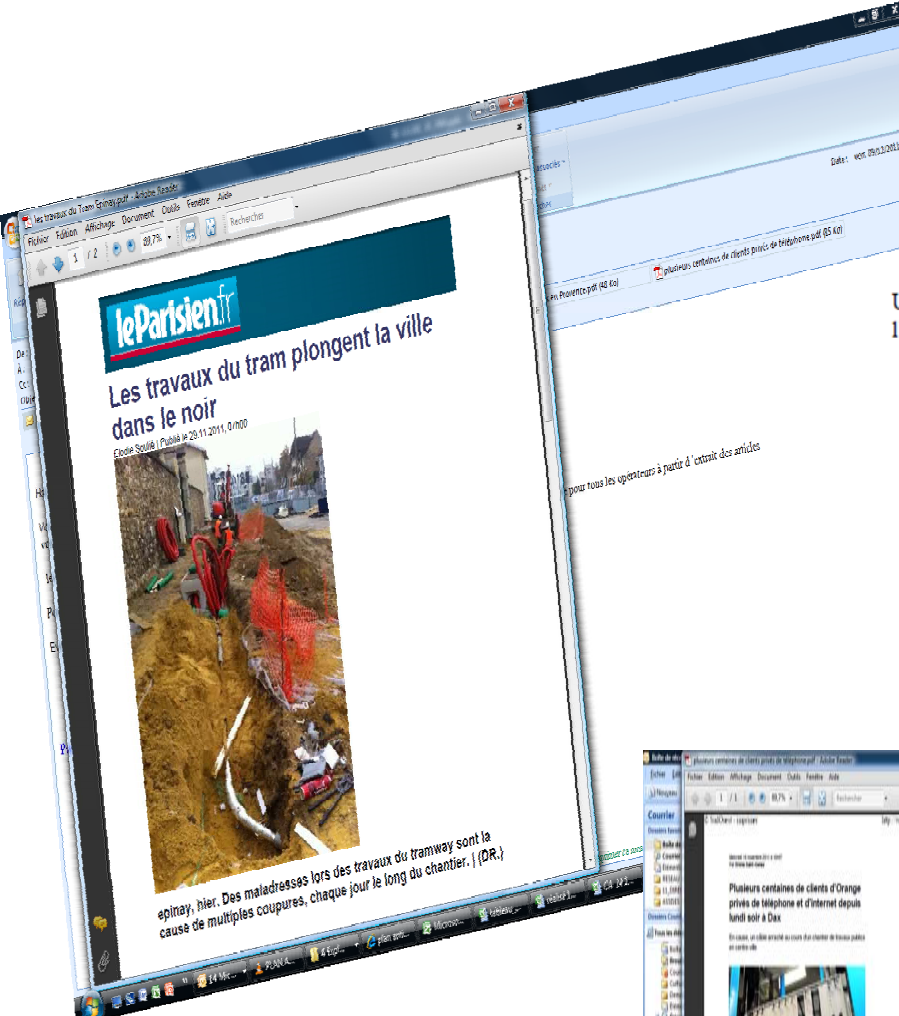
les travaux du Tram Epinay.pdf - Adobe Reader

Fichier Edition Affichage Document Outils Fenêtre Aide

1 / 2 80,7% Rechercher

leParisien.fr

Les travaux du tram plongent la ville dans le noir

Elodie Soulié | Publié le 29.11.2011, 07h00

epinay, hier. Des maladresses lors des travaux du tramway sont la cause de multiples coupures, chaque jour le long du chantier. | (DR.)

Date : ven. 09/12/2011

en Provence.pdf (48 Ko)

plusieurs centaines de clients privés de téléphone.pdf (85 Ko)

pour tous les opérateurs à partir d'extrait des articles

plusieurs centaines de clients privés de téléphone.pdf - Adobe Reader

Fichier Edition Affichage Document Outils Fenêtre Aide

1 / 1 80,7% Rechercher

Courrier

Plusieurs centaines de clients d'Orange privés de téléphone et d'internet depuis lundi soir à Dax

En cause, un câble arraché au cours d'un chantier de travaux publics en centre-ville